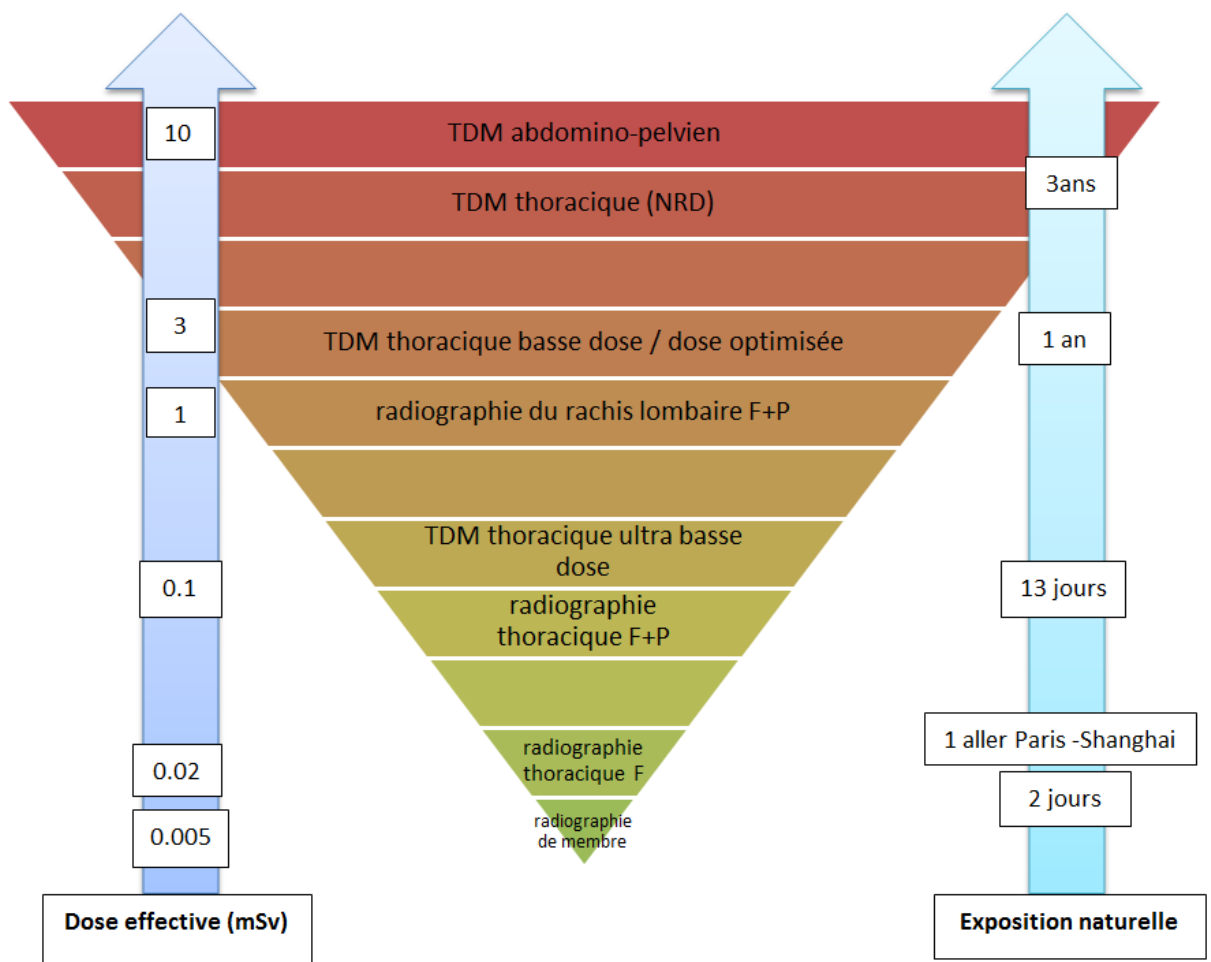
10

TDM abdomino-pelvien

3ans

TDM thoracique (NRD)

3

TDM thoracique basse dose / dose optimisée

1 an

1

radiographie du rachis lombaire F+P

TDM thoracique ultra basse dose

0.1

13 jours

radiographie thoracique F+P

1 aller Paris -Shanghai

radiographie thoracique F

0.02

2 jours

0.005

radiographie de membre

Dose effective (mSv)

Exposition naturelle